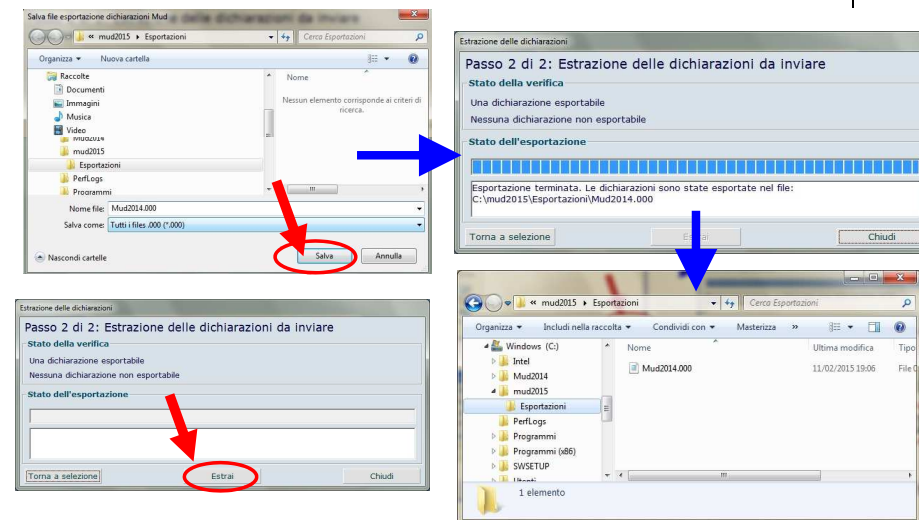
Salva file esportazione dichiarazioni Mud

« mud2015 ▸ Esportazioni

Cerca Esportazioni

Organizza ▾ Nuova cartella

Raccolte
Documenti
Immagini
Musica
Video
Mud2014
mud2015
Esportazioni
PerfLogs
Programmi

Nome

Nessun elemento corrisponde ai criteri di ricerca.

Nome file: Mud2014.000

Salva come: Tutti i files .000 (*.000)

Nascondi cartelle

Salva

Annulla

Estrazione delle dichiarazioni

Passo 2 di 2: Estrazione delle dichiarazioni da inviare

Stato della verifica

Una dichiarazione esportabile

Nessuna dichiarazione non esportabile

Stato dell'esportazione

Esportazione terminata. Le dichiarazioni sono state esportate nel file: C:\mud2015\Esportazioni\Mud2014.000

Torna a selezione

Estrai

Chiudi

Estrazione delle dichiarazioni

Passo 2 di 2: Estrazione delle dichiarazioni da inviare

Stato della verifica

Una dichiarazione esportabile

Nessuna dichiarazione non esportabile

Stato dell'esportazione

Torna a selezione

Estrai

Chiudi

« mud2015 ▸ Esportazioni

Cerca Esportazioni

Organizza ▾ Includi nella raccolta ▾ Condividi con ▾ Masterizza »

Windows (C:)
Intel
Mud2014
mud2015
Esportazioni
PerfLogs
Programmi
Programmi (x86)
SWSETUP
Utenti

Nome

Ultima modifica

Tipo

Mud2014.000

11/02/2015 19:06

File 0

1 elemento